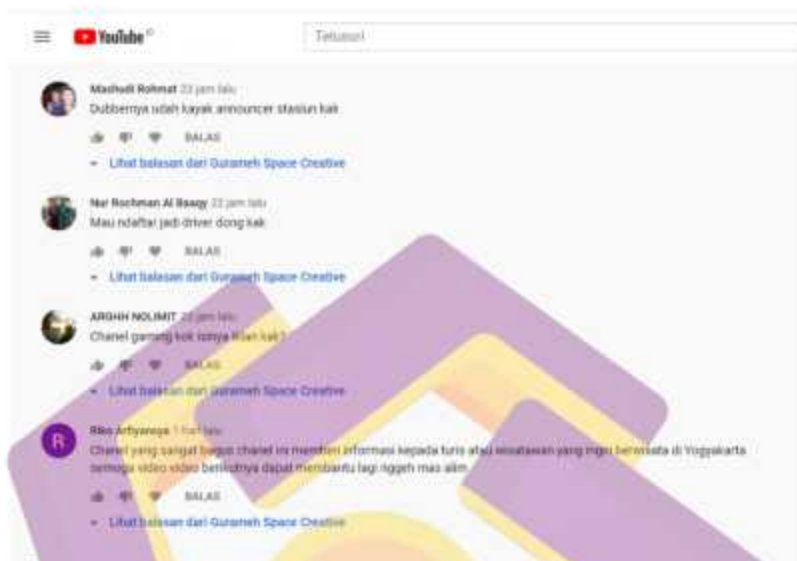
YouTube

Telusuri

Mashudi Rohmat 22 jam lalu
Dubbernya udah kayak announcer stasiun kak

BALAS

Lihat balasan dari Gurameh Space Creative

Nur Rochman Al Baagy 22 jam lalu
Mau ndaftar jadi driver dong kak

BALAS

Lihat balasan dari Gurameh Space Creative

ARGHH NOLIMIT 22 jam lalu
Chanel gaming kok isinya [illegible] kak?

BALAS

Lihat balasan dari Gurameh Space Creative

R

Riko Ardyansya 1 hari lalu
Chanel yang sangat bagus chanel ini memberi informasi kepada turis atau wisatawan yang ingin berwisata di Yogyakarta semoga video video berikutnya dapat membantu lagi nggeh mas alim

BALAS

Lihat balasan dari Gurameh Space Creative